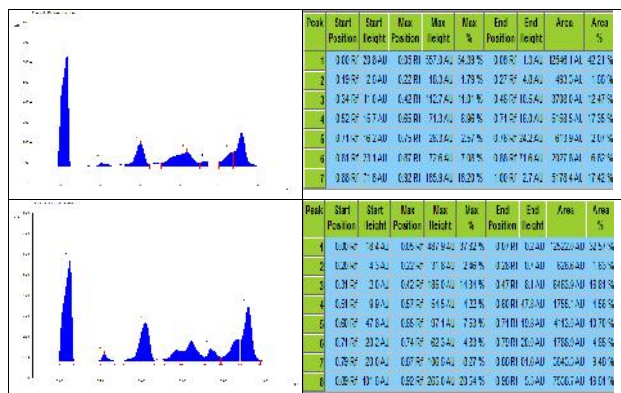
| Peak | Start Position | Start Height | Max Position | Max Height | Max % | End Position | End Height | Area | Area % |
|---|---|---|---|---|---|---|---|---|---|
| 1 | 0.00 RF | 23.8 AU | 0.05 RF | 557.0 AU | 54.39 % | 0.08 RF | 1.3 AU | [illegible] AU | 42.21 % |
| 2 | 0.19 RF | 2.0 AU | 0.22 RF | 18.3 AU | 1.79 % | 0.27 RF | 4.0 AU | 493.0 AU | 1.00 % |
| 3 | 0.34 RF | 1.0 AU | 0.42 RF | 112.7 AU | 11.01 % | 0.46 RF | 16.5 AU | 3738.0 AU | 12.47 % |
| 4 | 0.52 RF | 15.7 AU | 0.65 RF | 71.3 AU | 6.96 % | 0.71 RF | 18.0 AU | 5158.5 AU | 17.36 % |
| 5 | 0.71 RF | 18.2 AU | 0.75 RF | 26.3 AU | 2.57 % | 0.76 RF | 24.2 AU | 673.9 AU | 2.07 % |
| 6 | 0.81 RF | 23.1 AU | 0.85 RF | 72.6 AU | 7.08 % | 0.86 RF | 71.6 AU | 2037.6 AU | 6.82 % |
| 7 | 0.88 RF | 71.6 AU | 0.92 RF | 165.3 AU | 16.20 % | 1.00 RF | 2.7 AU | 5178.4 AU | 17.42 % |

| Peak | Start Position | Start Height | Max Position | Max Height | Max % | End Position | End Height | Area | Area % |
|---|---|---|---|---|---|---|---|---|---|
| 1 | 0.00 RF | 13.4 AU | 0.05 RF | 487.9 AU | 37.22 % | 0.10 RF | 0.2 AU | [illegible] AU | 52.54 % |
| 2 | 0.20 RF | 4.5 AU | 0.22 RF | 31.8 AU | 2.46 % | 0.28 RF | 0.1 AU | 626.6 AU | 1.85 % |
| 3 | 0.31 RF | 2.0 AU | 0.42 RF | 186.0 AU | 14.31 % | 0.47 RF | 8.1 AU | 5463.9 AU | 15.81 % |
| 4 | 0.51 RF | 9.8 AU | 0.57 RF | 54.5 AU | 4.22 % | 0.60 RF | 47.8 AU | 1755.1 AU | 4.58 % |
| 5 | 0.60 RF | 47.8 AU | 0.65 RF | 97.4 AU | 7.53 % | 0.71 RF | 19.9 AU | 4113.0 AU | 10.70 % |
| 6 | 0.71 RF | 20.2 AU | 0.74 RF | 62.5 AU | 4.83 % | 0.78 RF | 20.3 AU | 1758.5 AU | 4.58 % |
| 7 | 0.78 RF | 20.0 AU | 0.87 RF | 100.0 AU | 8.07 % | 0.88 RF | 10.0 AU | 3040.0 AU | 3.40 % |
| 8 | 0.89 RF | 10.1 AU | 0.92 RF | 263.0 AU | 20.34 % | 0.90 RF | 5.0 AU | 7500.7 AU | 19.01 % |